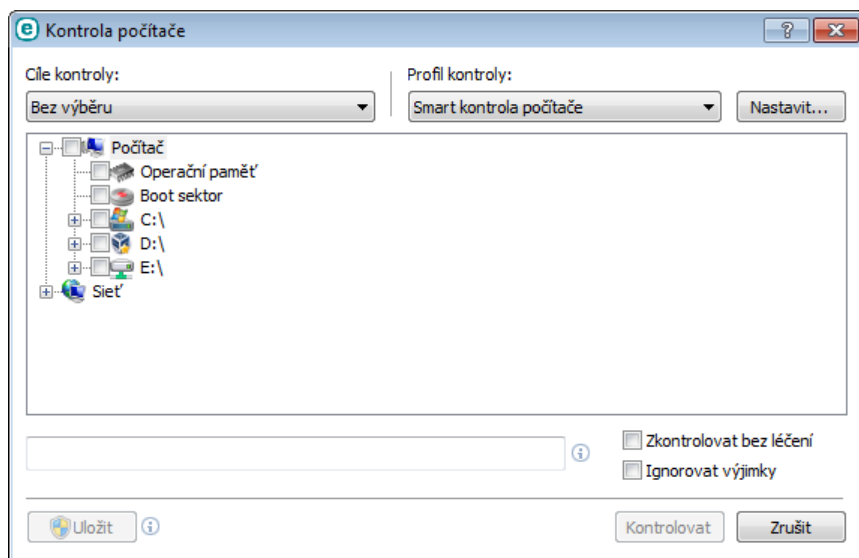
Kontrola počítače

Cíle kontroly:
Bez výběru

Profil kontroly:
Smart kontrola počítače
Nastavit...

Počítač
Operační paměť
Boot sektor
C:\
D:\
E:\
Sieť

Zkontrolovat bez léčení
Ignorovat výjimky

Uložit
Kontrolovat
Zrušit